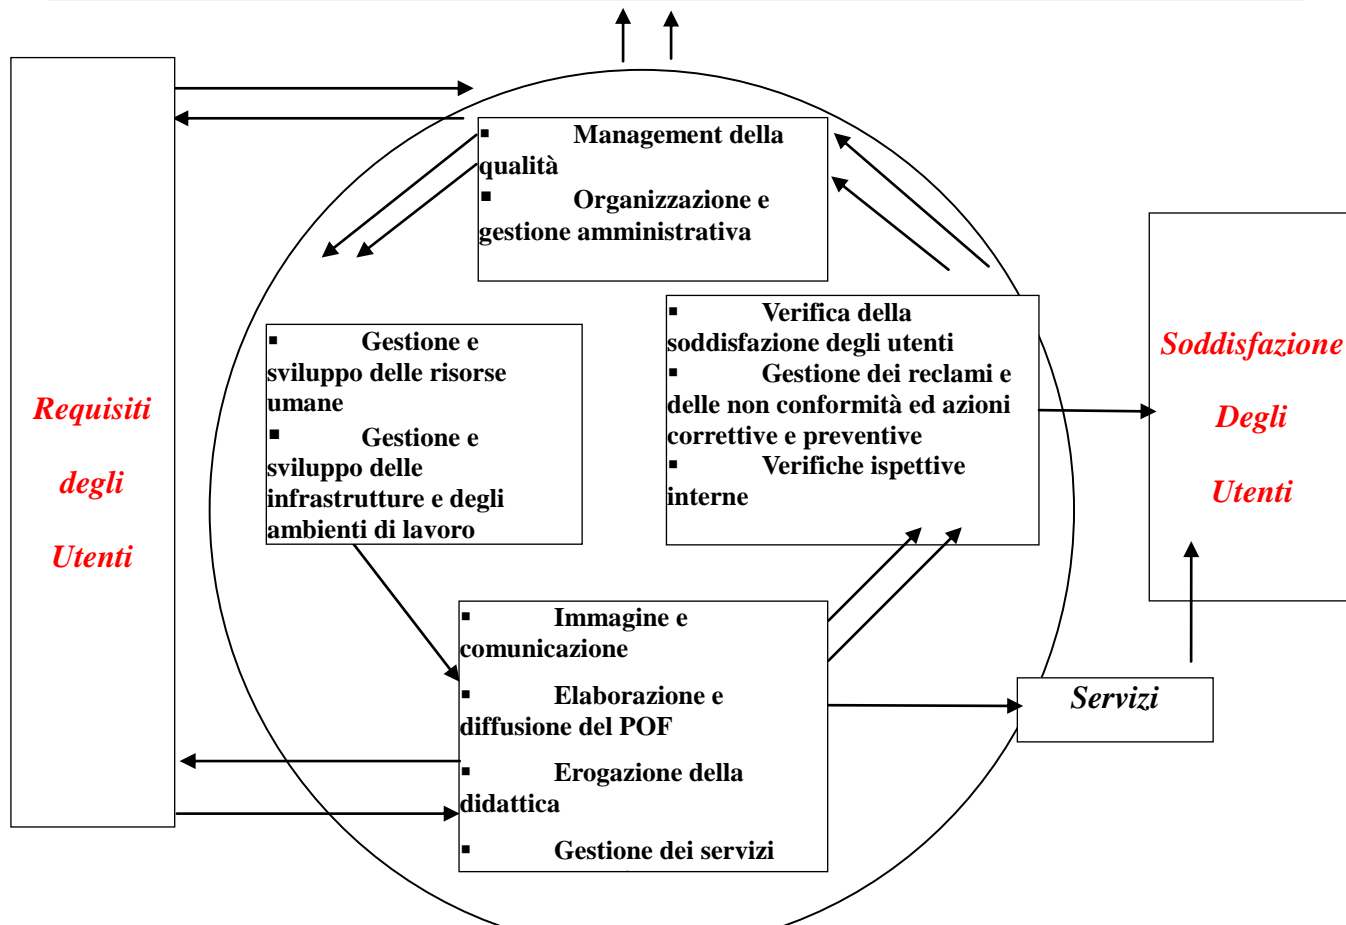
Requisiti

degli

Utenti

▪ Management della qualità
▪ Organizzazione e gestione amministrativa

▪ Gestione e sviluppo delle risorse umane
▪ Gestione e sviluppo delle infrastrutture e degli ambienti di lavoro

▪ Verifica della soddisfazione degli utenti
▪ Gestione dei reclami e delle non conformità ed azioni correttive e preventive
▪ Verifiche ispettive interne

▪ Immagine e comunicazione
▪ Elaborazione e diffusione del POF
▪ Erogazione della didattica
▪ Gestione dei servizi

Servizi

Soddisfazione

Degli

Utenti